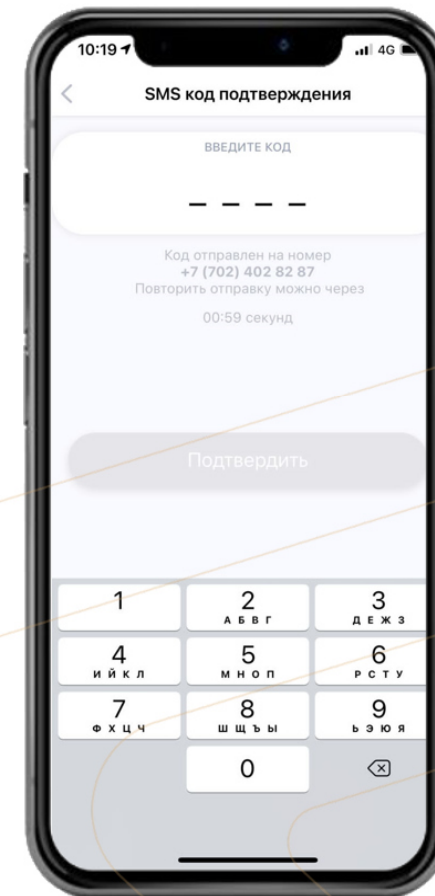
10:19
4G

SMS код подтверждения

ВВЕДИТЕ КОД

_ _ _ _

Код отправлен на номер
+7 (702) 402 82 87
Повторить отправку можно через

00:59 секунд

Подтвердить

1
2 АБВГ
3 ДЕЖЗ
4 ИЙКЛ
5 МНОП
6 РСТУ
7 ФХЦЧ
8 ШЩЪЫ
9 ЬЭЮЯ
0